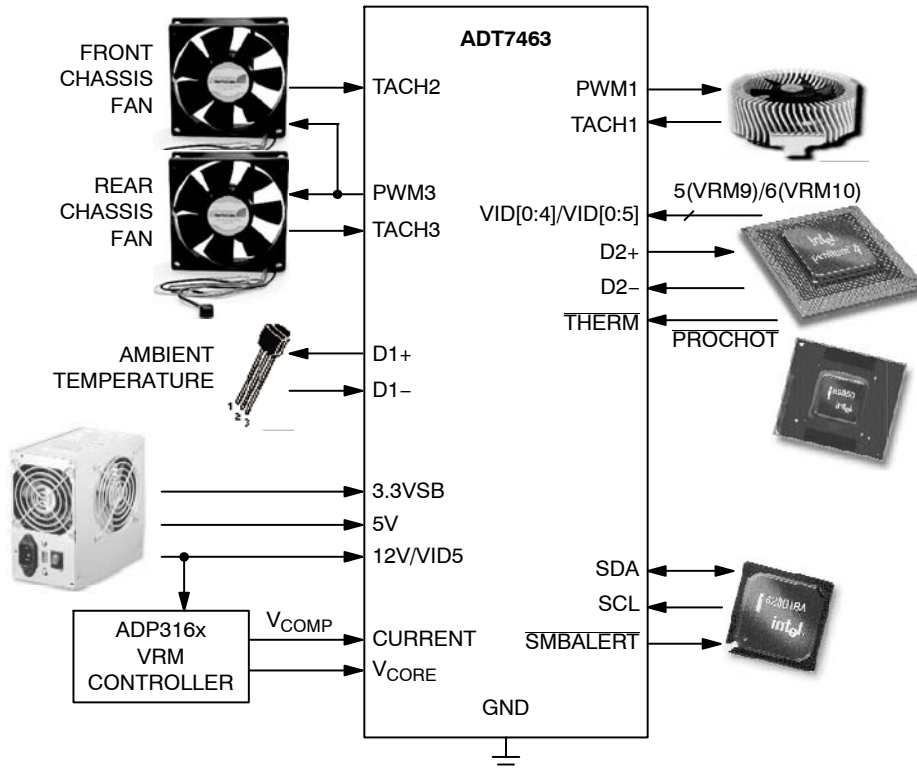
ADT7463

FRONT CHASSIS FAN

TACH2

PWM1

TACH1

REAR CHASSIS FAN

PWM3

TACH3

5(VRM9)/6(VRM10)

VID[0:4]/VID[0:5]

D2+

D2−

$\overline{\text{THERM}}$

$\overline{\text{PROCHOT}}$

AMBIENT TEMPERATURE

D1+

D1−

3.3VSB

5V

12V/VID5

SDA

SCL

$\overline{\text{SMBALERT}}$

ADP316x VRM CONTROLLER

$V_{COMP}$

CURRENT

$V_{CORE}$

GND